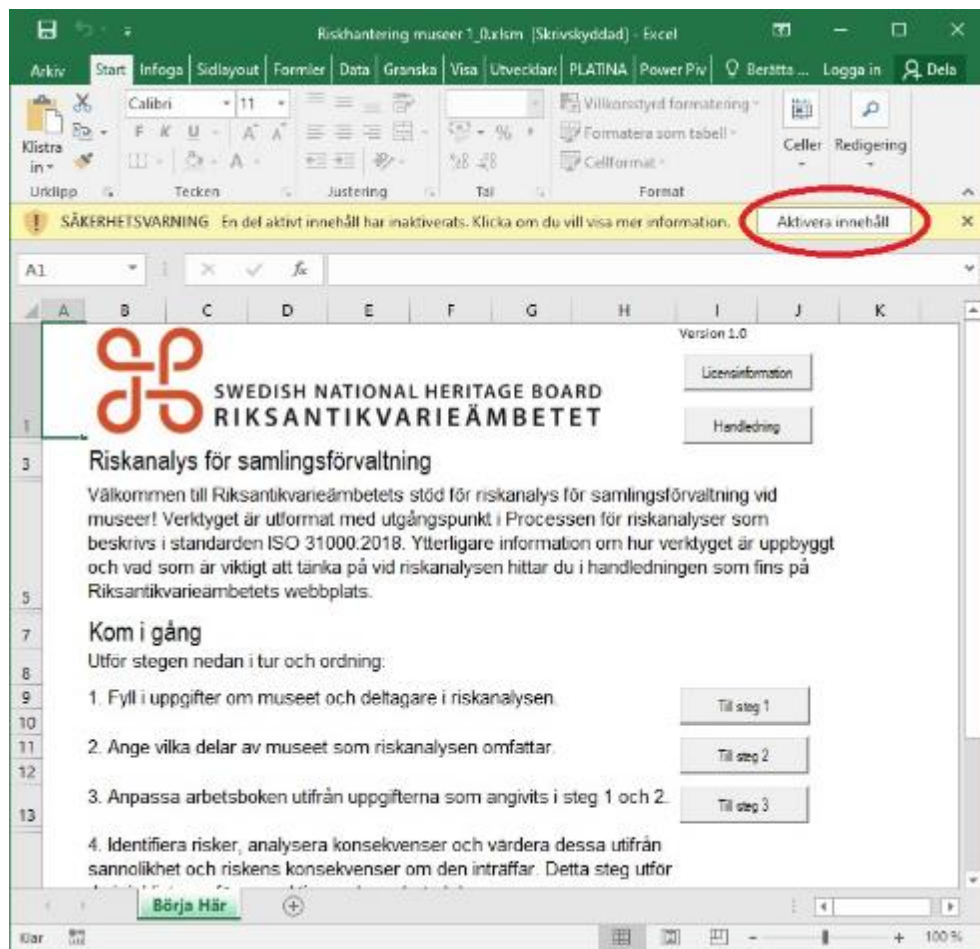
Riskhantering museer 1_0.xlsm [Skrivskyddad] - Excel

Arkiv Start Infoga Sidlayout Formler Data Granska Visa Utvecklare PLATINA Power Piv Berätta ... Logga in Dela

Klistra in Calibri 11 F K U A A Villkorsstyrd formatering Formatera som tabell Cellformat Celler Redigering

Urklipp Tecken Justering Tal Format

SÄKERHETSVARNING En del aktivt innehåll har inaktiverats. Klicka om du vill visa mer information. Aktivera innehåll

A1 $f_x$

A B C D E F G H I J K

1 SWEDISH NATIONAL HERITAGE BOARD RIKSANTIKVARIEÄMBETET

Version 1.0

Licensinformation

Handledning

3 Riskanalys för samlingsförvaltning

5 Välkommen till Riksantikvarieämbetets stöd för riskanalys för samlingsförvaltning vid museer! Verktyget är utformat med utgångspunkt i Processen för riskanalyser som beskrivs i standarden ISO 31000:2018. Ytterligare information om hur verktyget är uppbyggt och vad som är viktigt att tänka på vid riskanalysen hittar du i handledningen som fins på Riksantikvarieämbetets webbplats.

7 Kom i gång

8 Utför stegen nedan i tur och ordning:

9 1. Fyll i uppgifter om museet och deltagare i riskanalysen.

Till steg 1

10

11 2. Ange vilka delar av museet som riskanalysen omfattar.

Till steg 2

12

13 3. Anpassa arbetsboken utifrån uppgifterna som angivits i steg 1 och 2.

Till steg 3

4. Identifiera risker, analysera konsekvenser och värdera dessa utifrån sannolikhet och riskens konsekvenser om den inträffar. Detta steg utför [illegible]

Börja Här

Klar 100 %